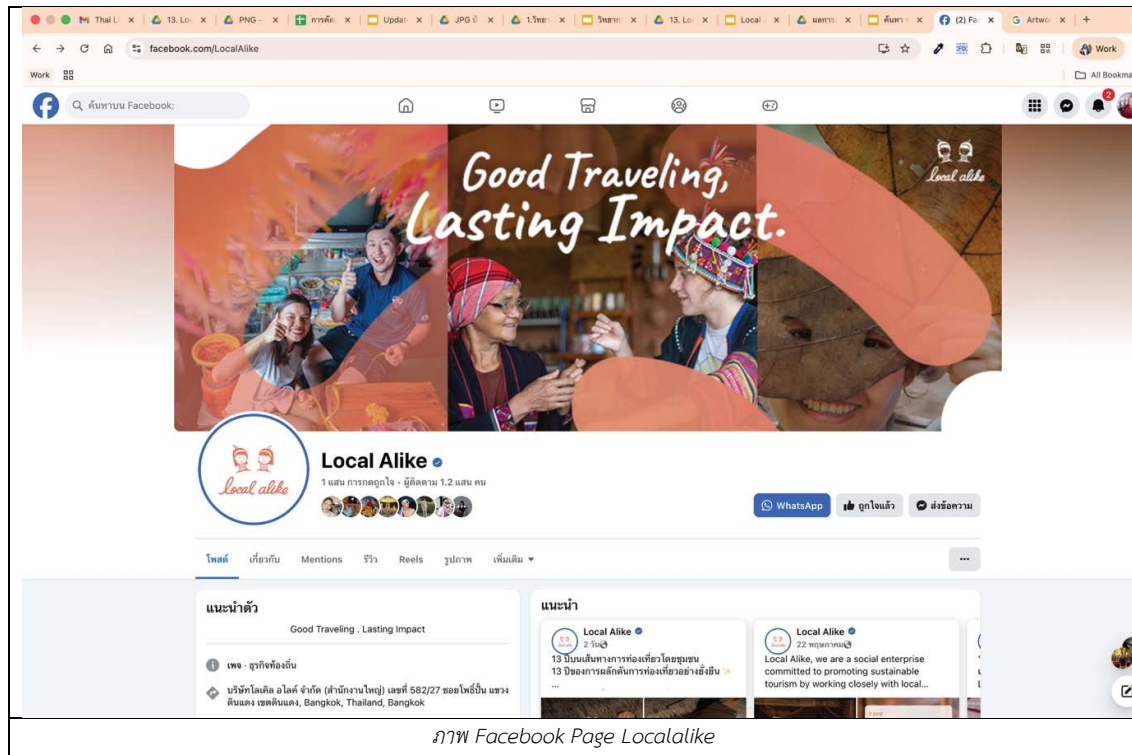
M Thai Li × | 13. Lo × | PNG - × | การคัด × | Updat × | JPG บั × | 1.วิทยา × | วิทยาก × | 13. Lo × | Local × | ผลการ × | ต้นหา × | (2) Fa × | G Artwo × | +

facebook.com/LocalAlike

Work

Work

All Bookma

ค้นหาบน Facebook

2

Good Traveling, Lasting Impact.

Local alike

Local alike

Local Alike

1 แสน การกดถูกใจ • ผู้ติดตาม 1.2 แสน คน

WhatsApp

ถูกใจแล้ว

ส่งข้อความ

โพสต์ เกี่ยวกับ Mentions รีวิว Reels รูปภาพ เพิ่มเติม ▾

...

แนะนำตัว

Good Traveling . Lasting Impact

เพจ · ธุรกิจท้องถิ่น

บริษัทโลเคิล อไลค์ จำกัด (สำนักงานใหญ่) เลขที่ 582/27 ซอยโพธิ์ปั้น แขวงดินแดง เขตดินแดง, Bangkok, Thailand, Bangkok

แนะนำ

Local Alike
2 วัน

13 ปีบนเส้นทางการท่องเที่ยวโดยชุมชน
13 ปีของการผลักดันการท่องเที่ยวอย่างยั่งยืน
...

Local Alike
22 พฤษภาคม

Local Alike, we are a social enterprise committed to promoting sustainable tourism by working closely with local...

ภาพ Facebook Page Localalike